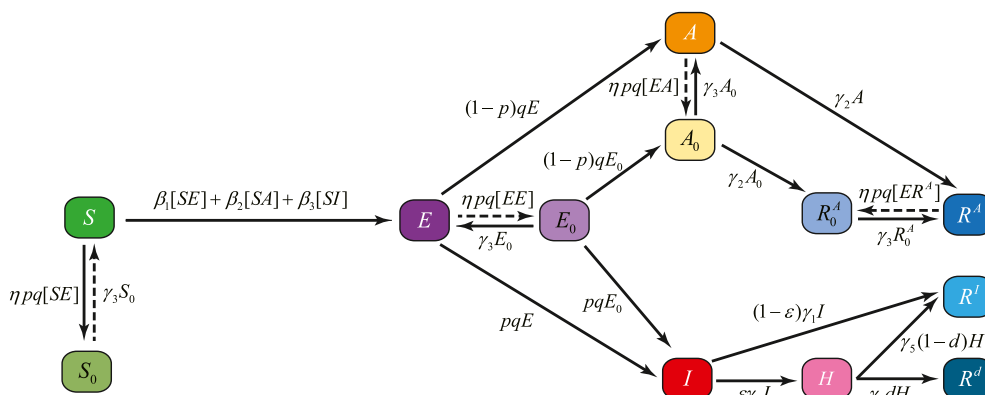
$A$

$\eta pq[EA]$

$\gamma_3 A_0$

$(1-p)qE$

$\gamma_2 A$

$A_0$

$(1-p)qE_0$

$\gamma_2 A_0$

$\eta pq[ER^A]$

$R_0^A$

$R^A$

$\gamma_3 R_0^A$

$S$

$\beta_1[SE]+\beta_2[SA]+\beta_3[SI]$

$E$

$\eta pq[EE]$

$E_0$

$\gamma_3 E_0$

$\eta pq[SE]$

$\gamma_3 S_0$

$pqE_0$

$pqE$

$(1-\varepsilon)\gamma_1 I$

$R^I$

$\gamma_5(1-d)H$

$S_0$

$I$

$\varepsilon\gamma_1 I$

$H$

$\gamma_5 dH$

$R^d$